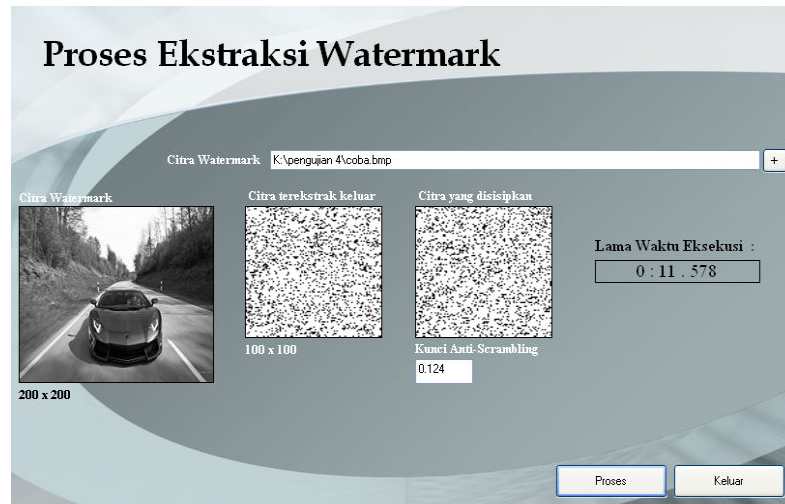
Proses Ekstraksi Watermark

Citra Watermark K:\pengujian 4\coba.bmp +

Citra Watermark

200 x 200

Citra terekstrak keluar

100 x 100

Citra yang disisipkan

Kunci Anti-Scrambling

0.124

Lama Waktu Eksekusi :

0 : 11 . 578

Proses

Keluar